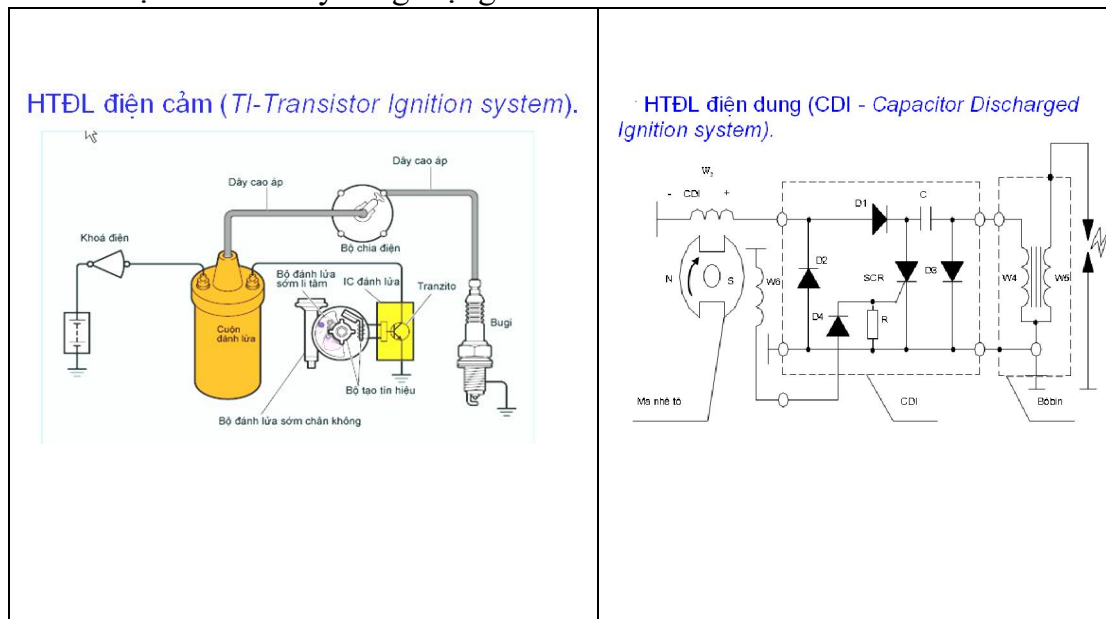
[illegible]

HTĐL điện cảm (TI-Transistor Ignition system).

Dây cao áp

Dây cao áp

Khoá điện

Bộ chia điện

Bộ đánh lửa sớm li tâm

IC đánh lửa

Tranzito

Cuộn đánh lửa

Bugi

Bộ tạo tín hiệu

Bộ đánh lửa sớm chân không

HTĐL điện dung (CDI - Capacitor Discharged Ignition system).

$W_2$

- CDI +

D1

C

N

S

W6

D2

SCR

D3

W4

W5

D4

R

Ma nhê tô

CDI

Bôbin